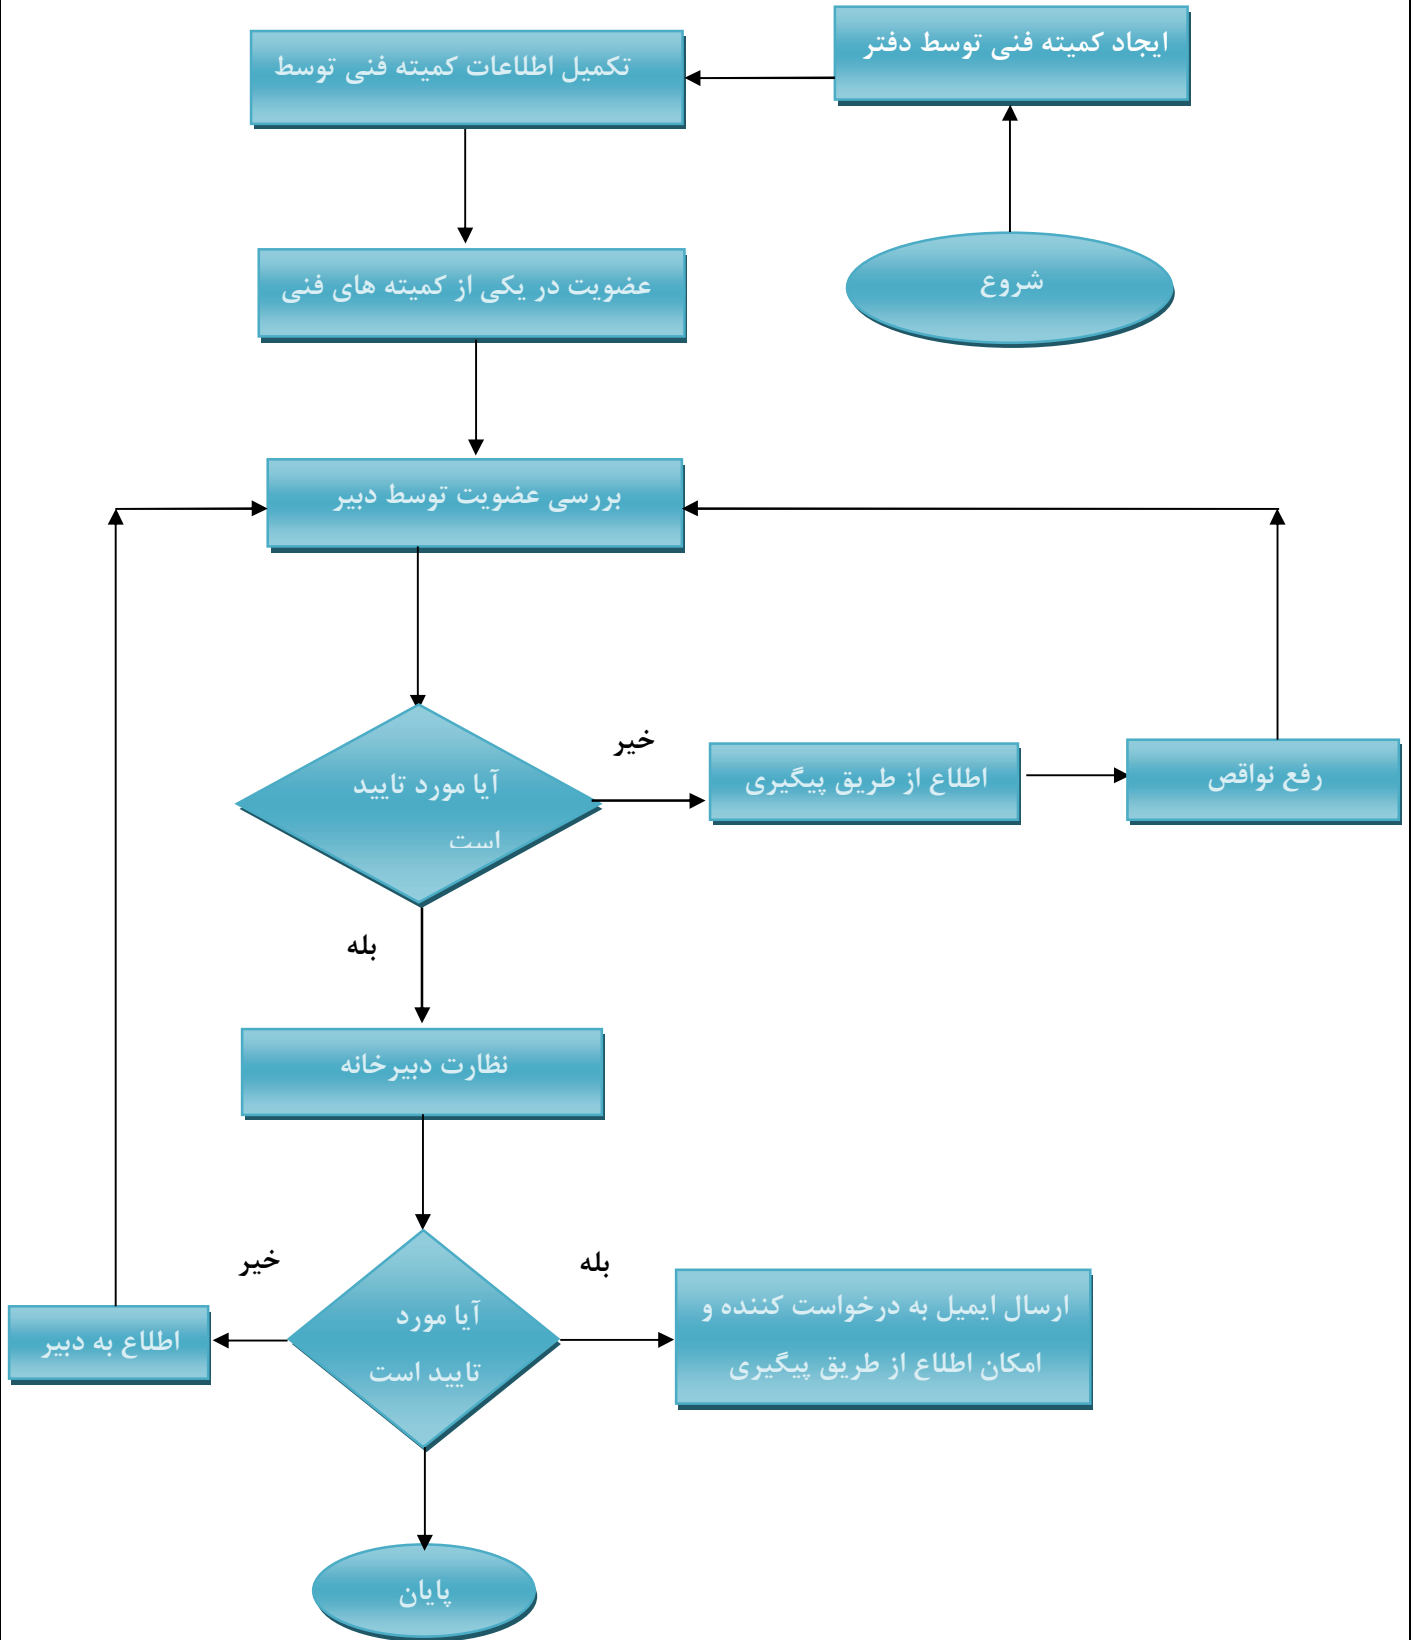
شروع

ایجاد کمیته فنی توسط دفتر

تکمیل اطلاعات کمیته فنی توسط

عضویت در یکی از کمیته های فنی

بررسی عضویت توسط دبیر

آیا مورد تایید است

خیر

اطلاع از طریق پیگیری

رفع نواقص

بله

نظارت دبیرخانه

آیا مورد تایید است

خیر

اطلاع به دبیر

بله

ارسال ایمیل به درخواست کننده و امکان اطلاع از طریق پیگیری

پایان